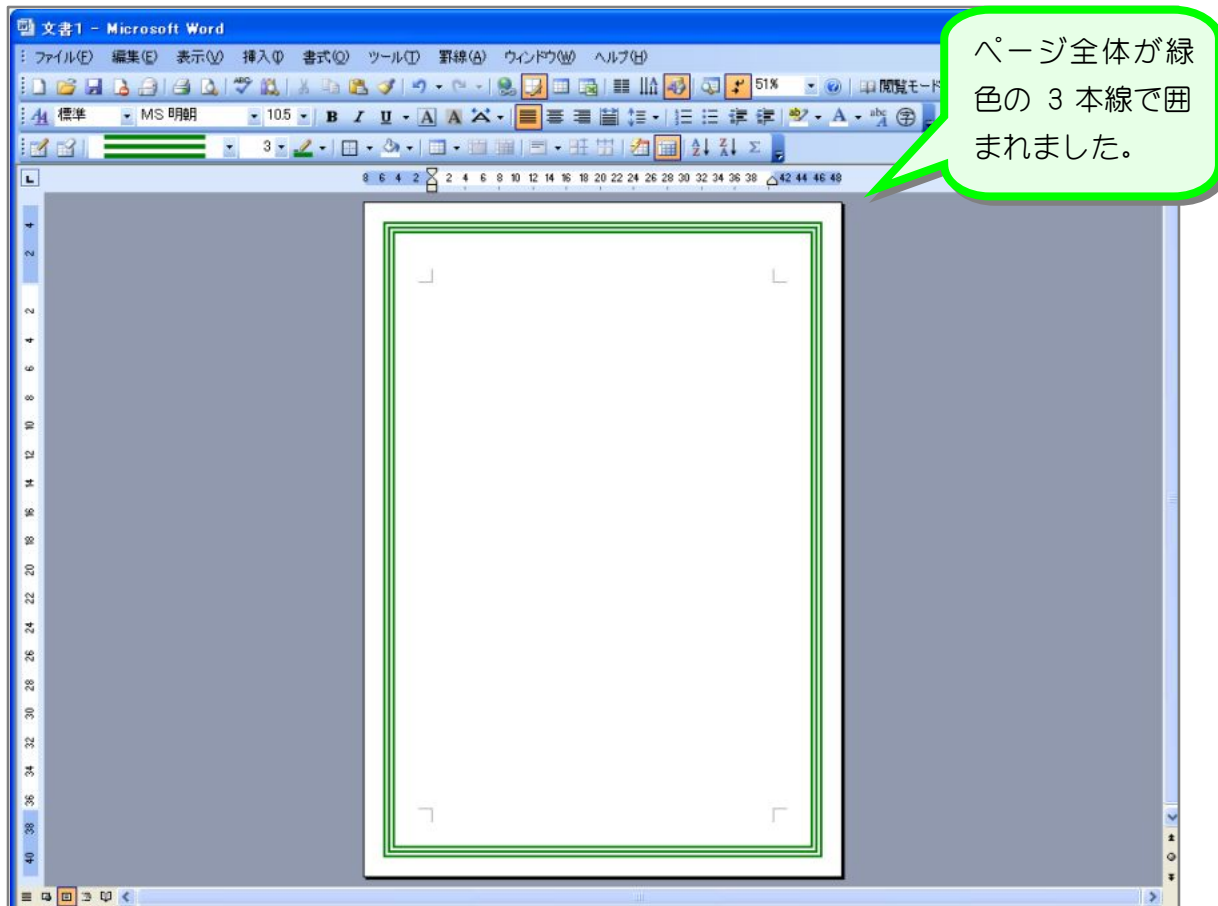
文書1 - Microsoft Word

ファイル(F) 編集(E) 表示(V) 挿入(I) 書式(O) ツール(T) 罫線(A) ウィンドウ(W) ヘルプ(H)

51% 閲覧モード

標準 MS 明朝 10.5 B I U A A

3

8 6 4 2 2 4 6 8 10 12 14 16 18 20 22 24 26 28 30 32 34 36 38 42 44 46 48

4 2 2 4 6 8 10 12 14 16 18 20 22 24 26 28 30 32 34 36 38 40

ページ全体が緑色の 3 本線で囲まれました。